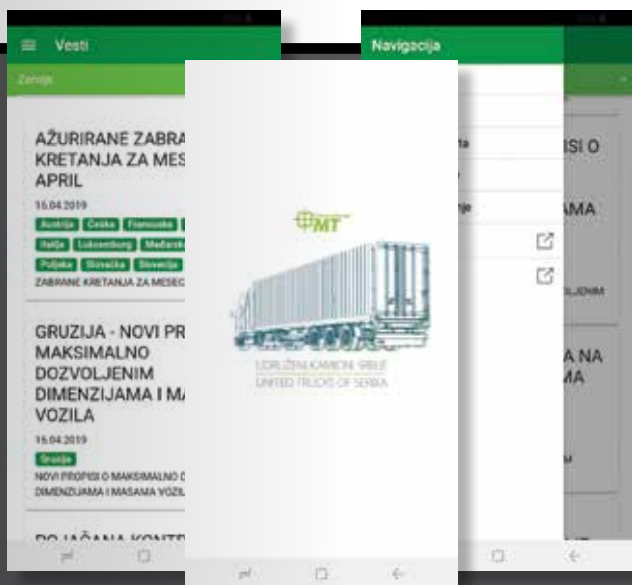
Vesti

Zemlje

AŽURIRANE ZABRA KRETANJA ZA MESE APRIL

15.04.2019

Austrija Češka Francuska Italija Luksemburg Mađarska Poljska Slovačka Slovenija

ZABRANE KRETANJA ZA MESEC

GRUZIJA - NOVI PR MAKSIMALNO DOZVOLJENIM DIMENZIJAMA I MA VOZILA

15.04.2019

Gruzija

NOVI PROPISI O MAKSIMALNO D DIMENZIJAMA I MASAMA VOZIL

POJAČANA KONTR

UMT

UDRUŽENI KAMIONI SRBIJE
UNITED TRUCKS OF SERBIA

Navigacija

ta

nje

ISI O

AMA

OLJENIM

A NA
MA